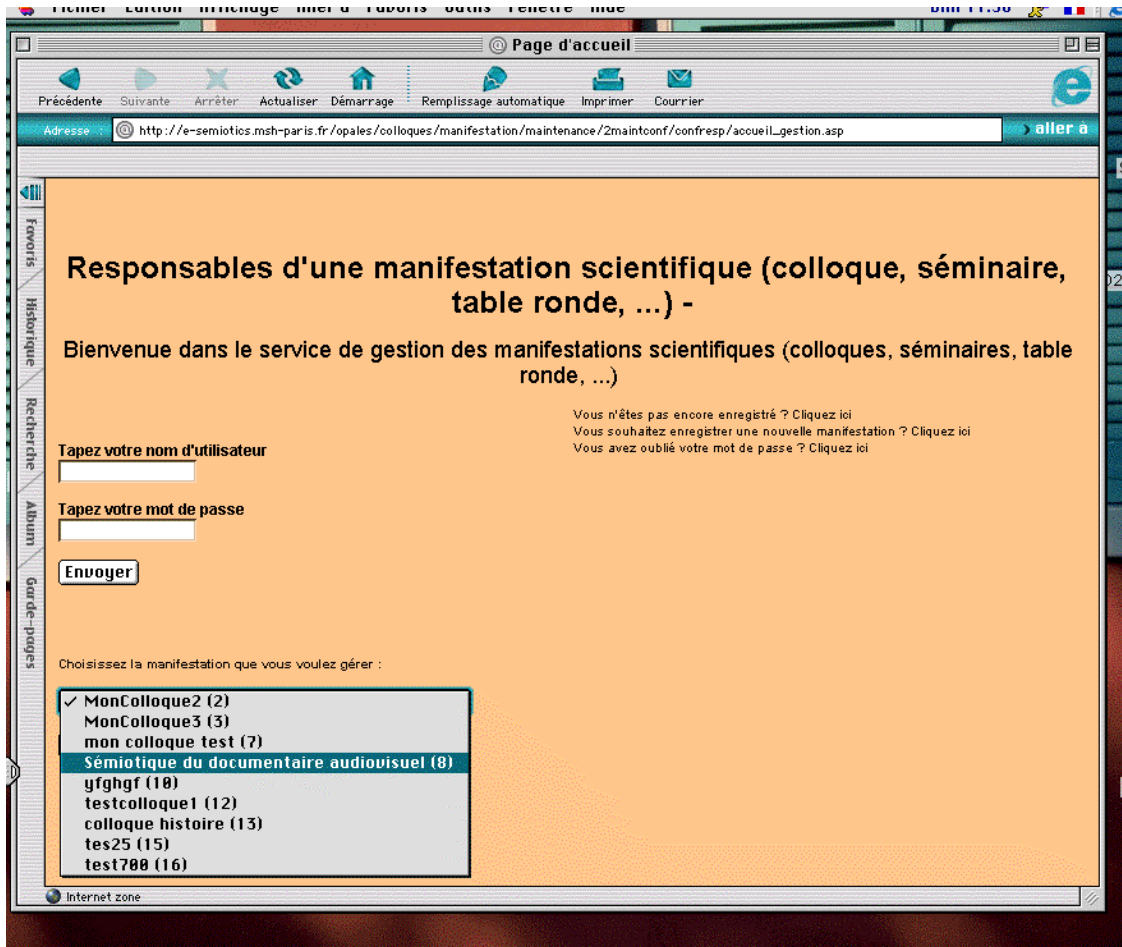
Fichier Edition Affichage Aller à Favoris Outils Fenêtre Aide

Page d'accueil

Précédente Suivante Arrêter Actualiser Démarrage Remplissage automatique Imprimer Courrier

Adresse http://e-semiotics.msh-paris.fr/opales/colloques/manifestation/maintenance/2maintconf/confresp/accueil_gestion.asp aller à

Favoris Historique Recherche Album Garde-pages

Responsables d'une manifestation scientifique (colloque, séminaire, table ronde, ...) -

Bienvenue dans le service de gestion des manifestations scientifiques (colloques, séminaires, table ronde, ...)

Vous n'êtes pas encore enregistré ? Cliquez ici
Vous souhaitez enregistrer une nouvelle manifestation ? Cliquez ici
Vous avez oublié votre mot de passe ? Cliquez ici

Tapez votre nom d'utilisateur

Tapez votre mot de passe

Envoyer

Choisissez la manifestation que vous voulez gérer :

✓ MonColloque2 (2)
MonColloque3 (3)
mon colloque test (7)
Sémiotique du documentaire audiovisuel (8)
yfghgf (10)
testcolloque1 (12)
colloque histoire (13)
tes25 (15)
test700 (16)

Internet zone